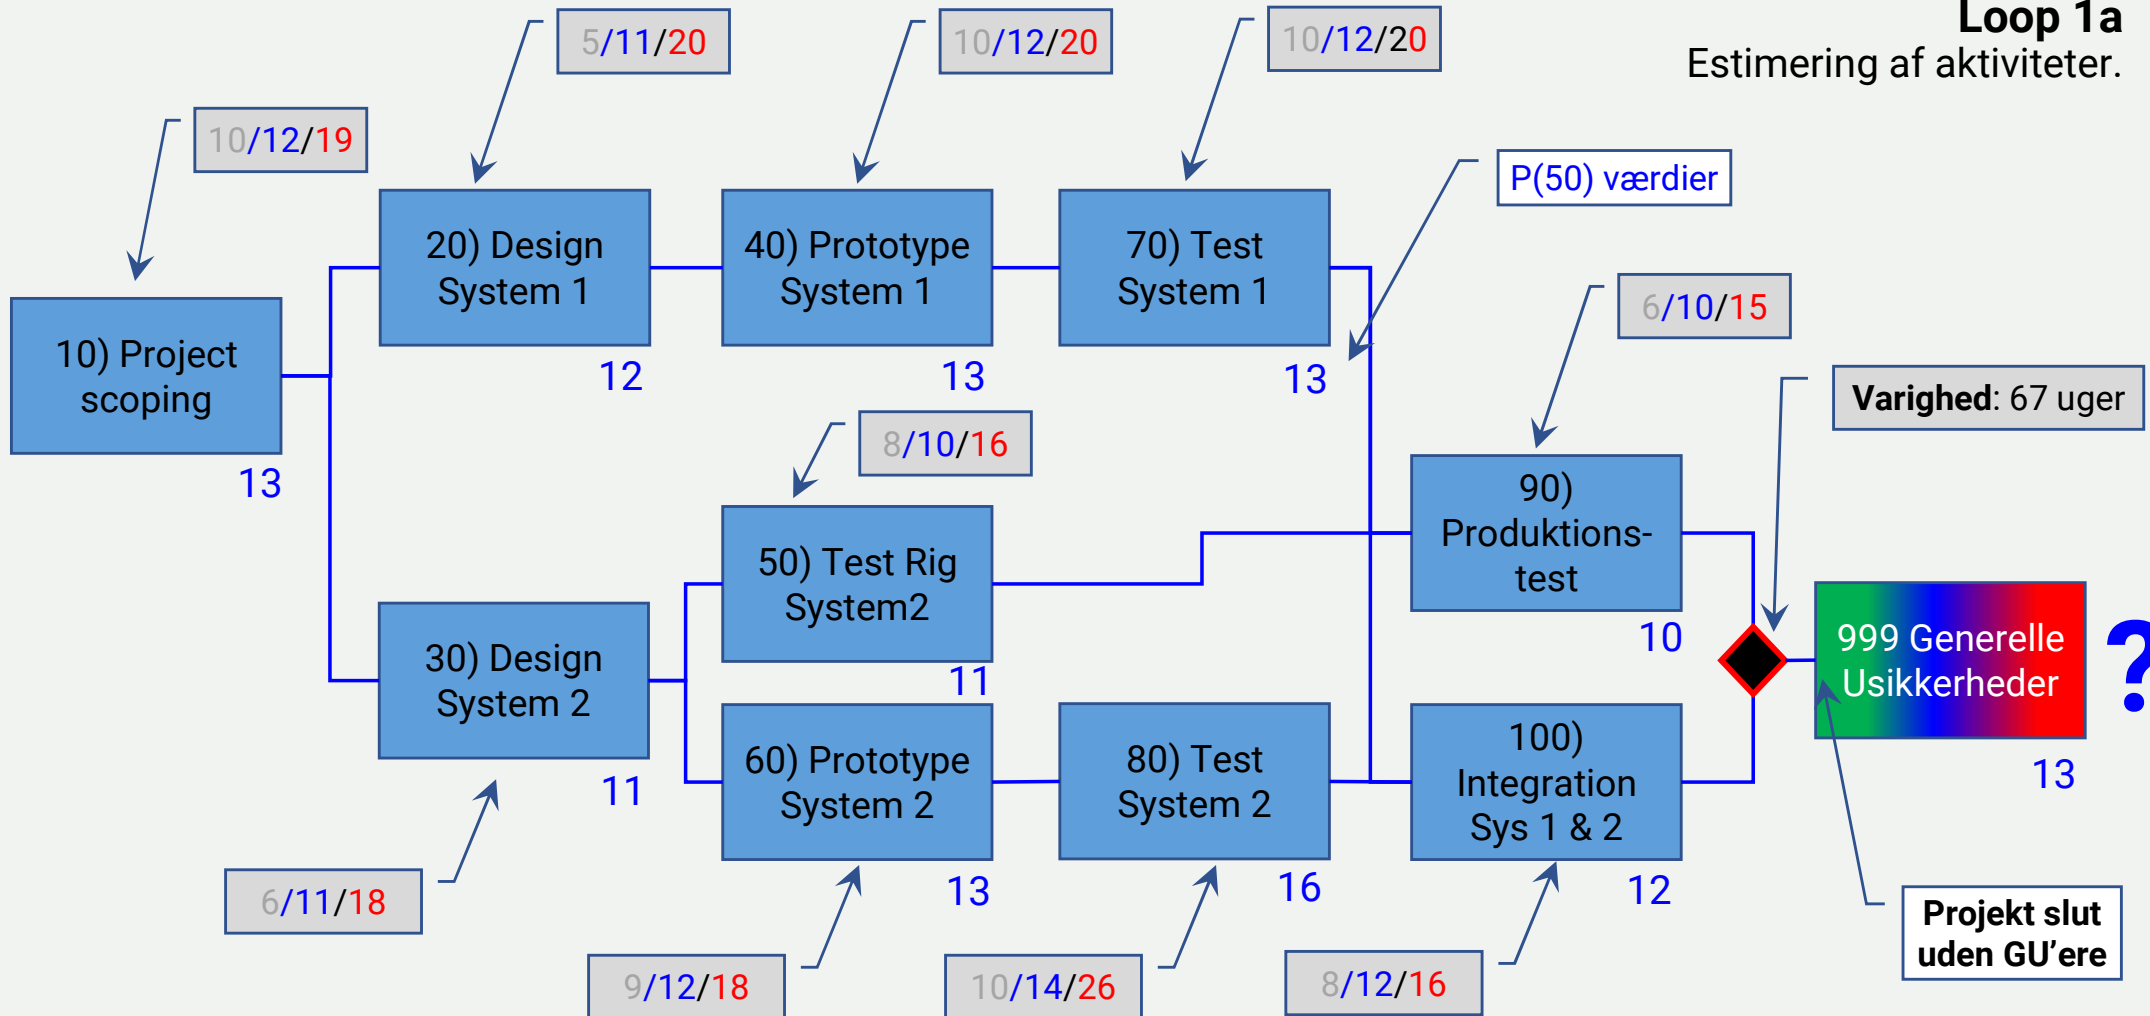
Loop 1a
Estimering af aktiviteter.

10/12/19

5/11/20

10/12/20

10/12/20

P(50) værdier

10) Project scoping
13

20) Design System 1
12

40) Prototype System 1
13

70) Test System 1
13

6/10/15

Varighed: 67 uger

8/10/16

90) Produktions-test
10

50) Test Rig System2
11

30) Design System 2
11

999 Generelle Usikkerheder
13

?

60) Prototype System 2
13

80) Test System 2
16

100) Integration Sys 1 & 2
12

Projekt slut uden GU'ere

6/11/18

9/12/18

10/14/26

8/12/16